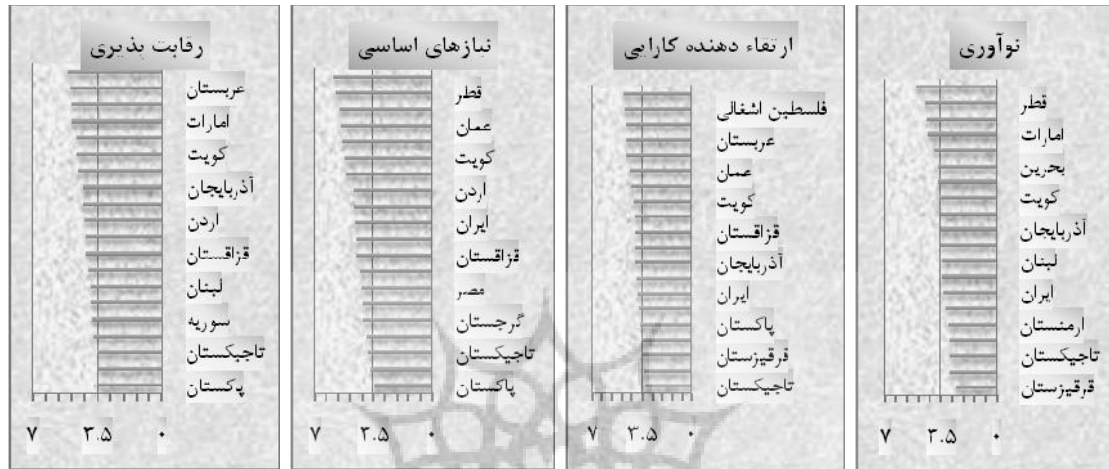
رقابت پذیری

عربستان
امارات
کویت
آذربایجان
اردن
قزاقستان
لبنان
سوریه
تاجیکستان
پکستان

۷ ۳.۵ ۰

نیازهای اساسی

قطر
عمان
کویت
اردن
ایران
قزاقستان
مصر
گرجستان
تاجیکستان
پاکستان

۷ ۳.۵ ۰

ارتقاء دهنده کارایی

فلسطین اشغالی
عربستان
عمان
کویت
قزاقستان
آذربایجان
ایران
پاکستان
قرقیزستان
تاجیکستان

۷ ۳.۵ ۰

نوآوری

قطر
امارات
بحرین
کویت
آذربایجان
لبنان
ایران
ارمنستان
تاجیکستان
قرقیزستان

۷ ۳.۵ ۰